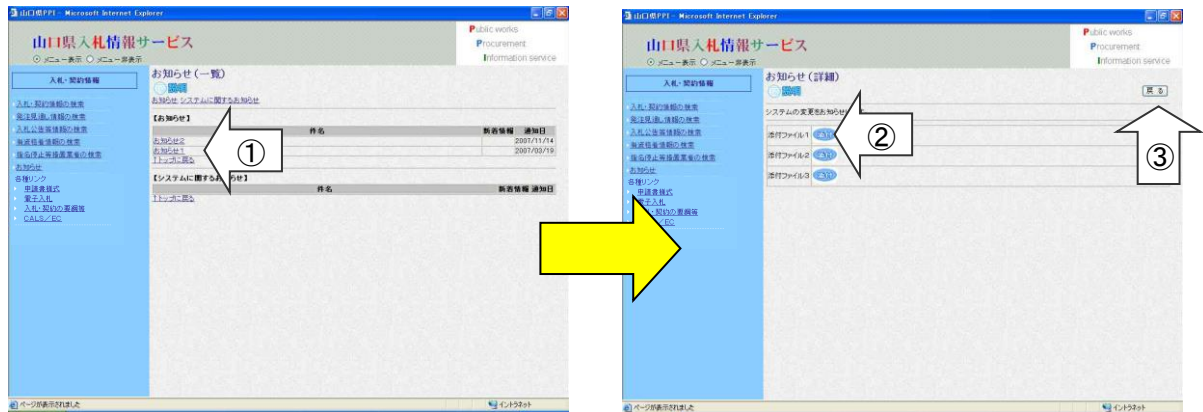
山口県PPI - Microsoft Internet Explorer

山口県入札情報サービス

Public works
Procurement
Information service

⊙ メニュー表示 ○ メニュー非表示

入札・契約情報

入札・契約情報の検索
発注見通し情報の検索
入札公告等情報の検索
指名業者情報の検索
指名停止等措置業者の検索
お知らせ
各種リンク
申請書様式
電子入札
入札・契約の要領等
CALS／EC

お知らせ（一覧）
説明
お知らせ システムに関するお知らせ

【お知らせ】

| 件名 | 新着情報 | 通知日 |
|---|---|---|
| お知らせ2 | | 2007/11/14 |
| お知らせ1 | | 2007/03/19 |

Tトップに戻る

【システムに関するお知らせ】

| 件名 | 新着情報 | 通知日 |
|---|---|---|

Tトップに戻る

①

ページが表示されました
イントラネット

山口県PPI - Microsoft Internet Explorer

山口県入札情報サービス

Public works
Procurement
Information service

⊙ メニュー表示 ○ メニュー非表示

入札・契約情報

入札・契約情報の検索
発注見通し情報の検索
入札公告等情報の検索
指名業者情報の検索
指名停止等措置業者の検索
お知らせ
各種リンク
申請書様式
電子入札
入札・契約の要領等
CALS／EC

お知らせ（詳細）
説明

戻る

システムの変更をお知らせ

添付ファイル1
添付ファイル2
添付ファイル3

②

③

ページが表示されました
イントラネット